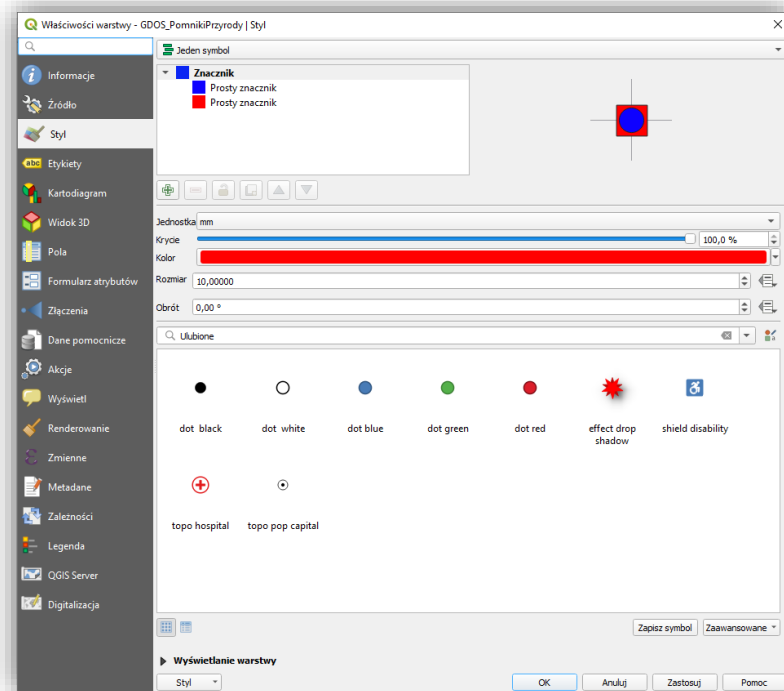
Właściwości warstwy - GDOS_PomnikiPrzyrody | Styl

Informacje
Źródło
Styl
Etykiety
Kartodiagram
Widok 3D
Pola
Formularz atrybutów
Złączenia
Dane pomocnicze
Akcje
Wyświetl
Renderowanie
Zmienne
Metadane
Zależności
Legenda
QGIS Server
Digitalizacja

Jeden symbol

Znacznik
Prosty znacznik
Prosty znacznik

Jednostka mm
Krycie 100,0 %
Kolor
Rozmiar 10,00000
Obrót 0,00 °

Ulubione

dot black
dot white
dot blue
dot green
dot red
effect drop shadow
shield disability
topo hospital
topo pop capital

Zapisz symbol
Zaawansowane

Wyświetlanie warstwy

Styl
OK
Anuluj
Zastosuj
Pomoc